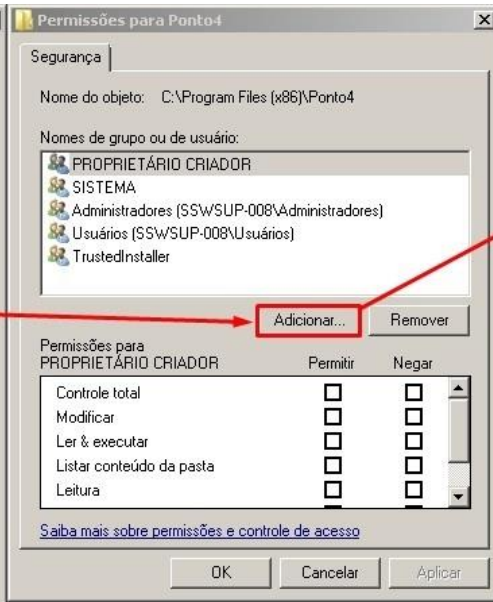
Permissões para Ponto4

Segurança

Nome do objeto: C:\Program Files (x86)\Ponto4

Nomes de grupo ou de usuário:

PROPRIETÁRIO CRIADOR
SISTEMA
Administradores (SSWSUP-008\Administradores)
Usuários (SSWSUP-008\Usuários)
TrustedInstaller

Adicionar... Remover

| Permissões para PROPRIETÁRIO CRIADOR | Permitir | Negar |
|---|---|---|
| Controle total | ☐ | ☐ |
| Modificar | ☐ | ☐ |
| Ler & executar | ☐ | ☐ |
| Listar conteúdo da pasta | ☐ | ☐ |
| Leitura | ☐ | ☐ |

Saiba mais sobre permissões e controle de acesso

OK Cancelar Aplicar